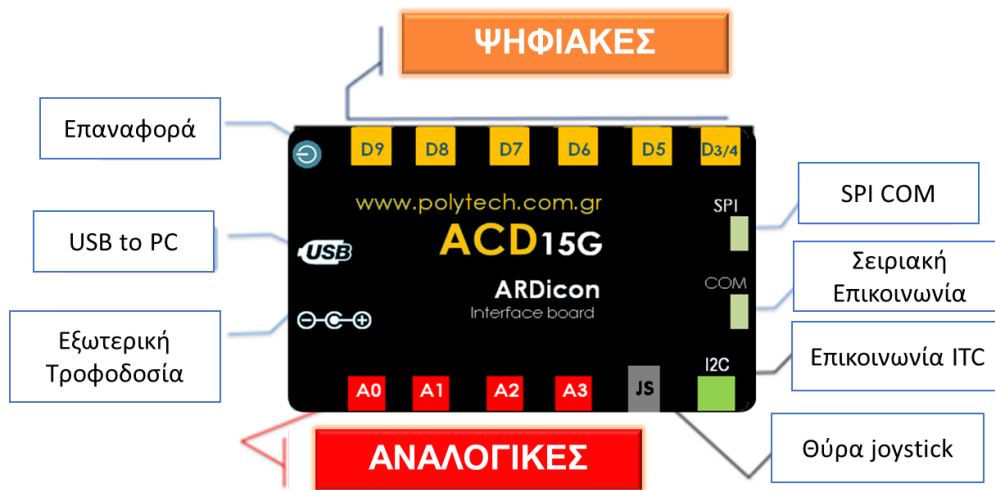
ΨΗΦΙΑΚΕΣ

Επαναφορά

D9 D8 D7 D6 D5 D3/4

www.polytech.com.gr

ACD15G

ARDicon
Interface board

SPI

COM

I2C

SPI COM

Σειριακή Επικοινωνία

Επικοινωνία ITC

USB to PC

USB

Εξωτερική Τροφοδοσία

A0 A1 A2 A3 JS

Θύρα joystick

ΑΝΑΛΟΓΙΚΕΣ